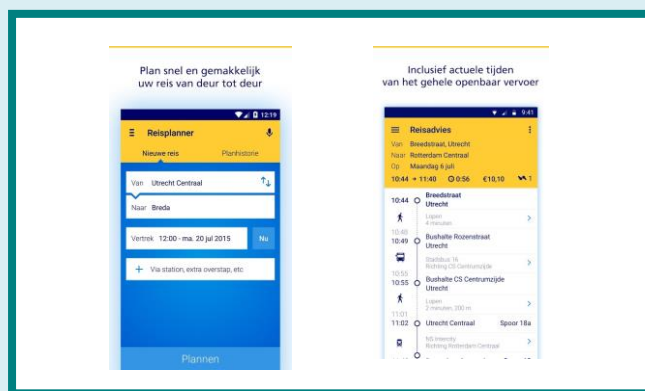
Plan snel en gemakkelijk uw reis van deur tot deur

12:19

Reisplanner

Nieuwe reis

Planhistorie

Van Utrecht Centraal

Naar Breda

Vertrek 12:00 - ma. 20 jul 2015

Nu

+ Via station, extra overstap, etc

Plannen

Inclusief actuele tijden van het gehele openbaar vervoer

9:41

Reisadvies

Van Breedstraat, Utrecht

Naar Rotterdam Centraal

Op Maandag 6 juli

10:44 → 11:40 0:56 €10,10 1

10:44 Breedstraat Utrecht

Lopen 4 minuten

10:48

10:49 Bushalte Rozenstraat Utrecht

Stadsbus 16 Richting CS Centrumzijde

10:55

10:55 Bushalte CS Centrumzijde Utrecht

Lopen 2 minuten, 200 m

11:01

11:02 Utrecht Centraal Spoor 18a

NS Intercity Richting Rotterdam Centraal